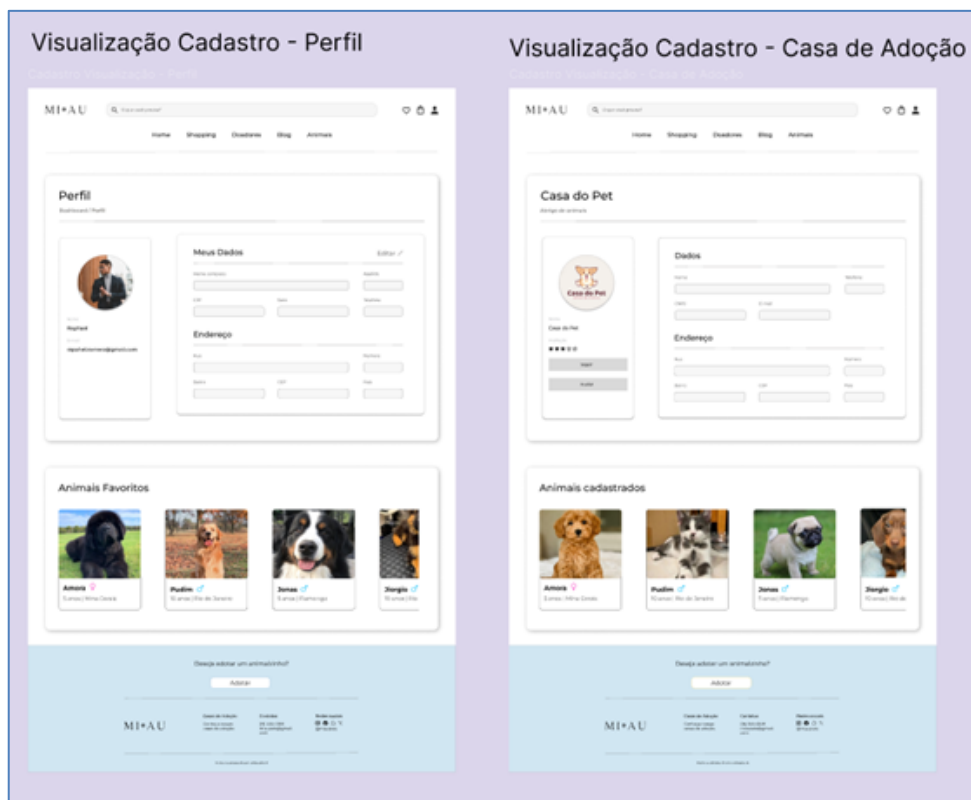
Visualização Cadastro - Perfil

Cadastro Visualização - Perfil

MI•AU

O que você procura?

Home Shopping Doadores Blog Animais

Perfil

Raphael / Perfil

Meus Dados

Editar

Nome completo

Apelido

CPF

Sexo

Telefone

Raphael

raphaelsoares@gmail.com

Endereço

Rua

Número

Bairro

CEP

País

Animais Favoritos

Amora ♀

Pudim ♂

Jonas ♂

Jiorgio ♂

Deseja adotar um animalzinho?

Adotar

MI•AU

Visualização Cadastro - Casa de Adoção

Cadastro Visualização - Casa de Adoção

MI•AU

O que você procura?

Home Shopping Doadores Blog Animais

Casa do Pet

Abrigo de animais

Casa do Pet

Dados

Nome

Telefone

CNPJ

E-mail

Casa do Pet

Seguir

Avaliar

Endereço

Rua

Número

Bairro

CEP

País

Animais cadastrados

Amora ♀

Pudim ♂

Jonas ♂

Jiorgio ♂

Deseja adotar um animalzinho?

Adotar

MI•AU